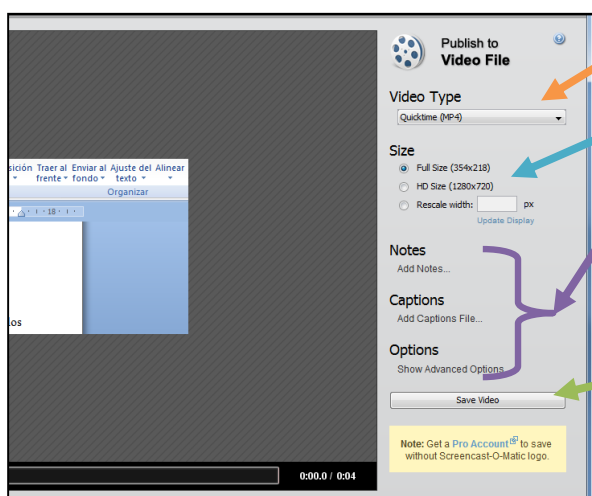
sición Traer al frente Enviar al fondo Ajuste del texto Alinear
Organizar
18
os

0:00.0 / 0:04

Publish to
Video File

Video Type
Quicktime (MP4)

Size
Full Size (354x218)
HD Size (1280x720)
Rescale width: px
Update Display

Notes
Add Notes...

Captions
Add Captions File...

Options
Show Advanced Options

Save Video

Note: Get a Pro Account to save without Screencast-O-Matic logo.